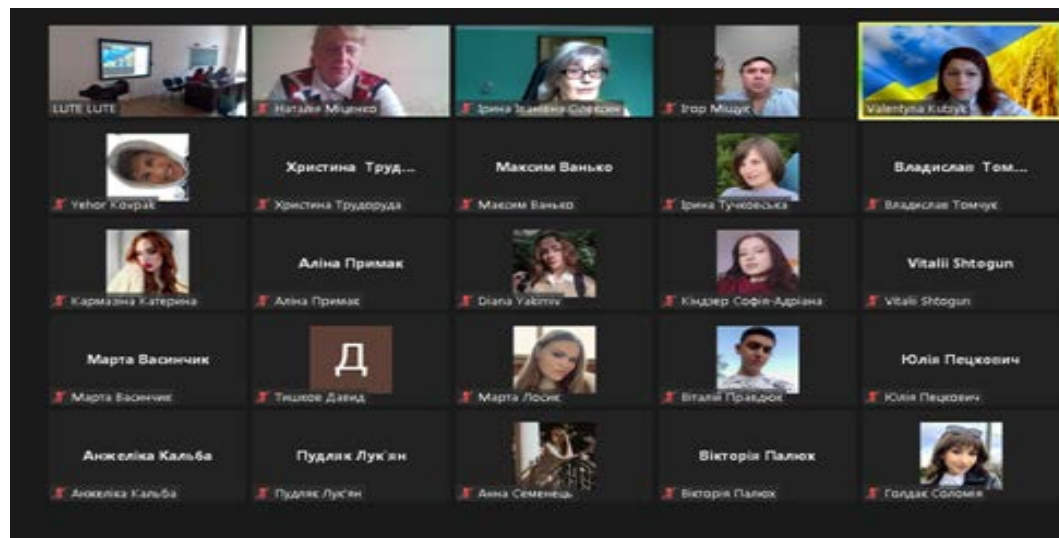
LUTE LUTE
Наталія Міщенко
Ірина Іванівна Олексин
Ігор Міщук
Valentyna Kubyk

Yehor Kovpak
Христина Труд...
Христина Трудоруда
Максим Ванько
Максим Ванько
Ірина Тучковська
Владислав Том...
Владислав Томчук

Кармазіна Катерина
Аліна Примак
Аліна Примак
Diana Yabmiv
Кіндзер Софія-Адріана
Vitalii Shtogun
Vitalii Shtogun

Марта Васинчик
Марта Васинчик
Д
Тишков Давид
Марта Лосик
Віталій Правдюк
Юлія Пецкович
Юлія Пецкович

Анжеліка Кальба
Анжеліка Кальба
Пудляк Лук'ян
Пудляк Лук'ян
Анна Семенець
Вікторія Палюх
Вікторія Палюх
Голдак Соломія